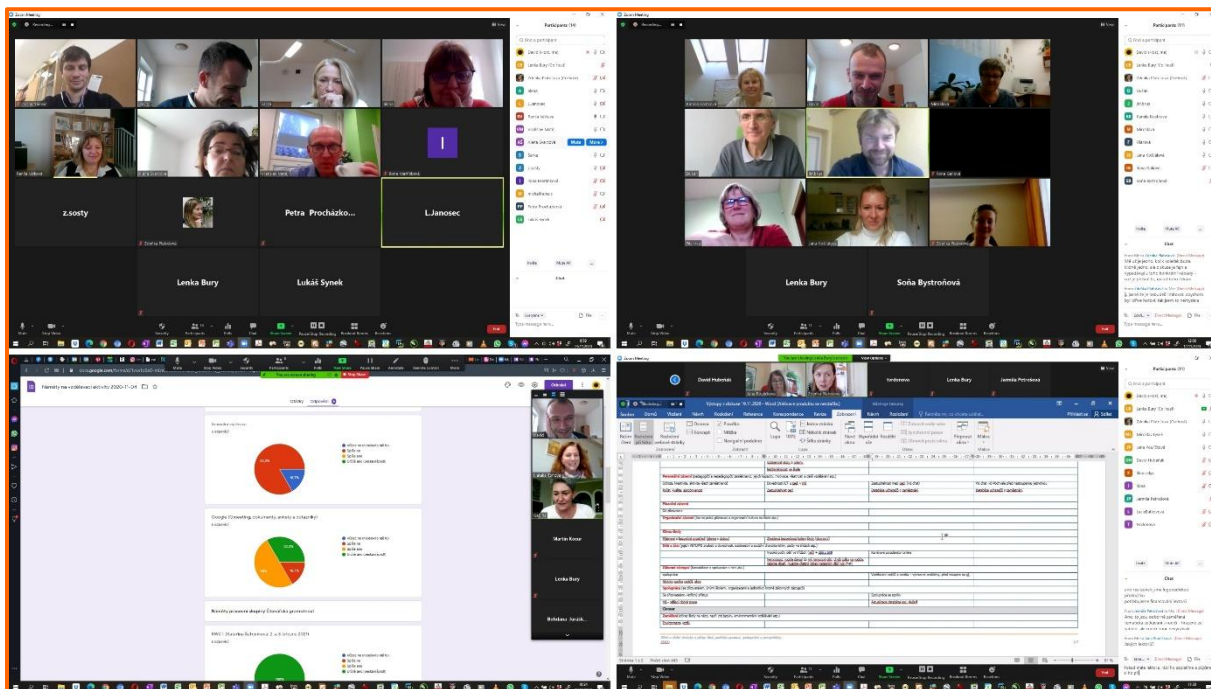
Zoom Meeting

Participants (14)

z.sosty

Petra Procházko...

L.Janosec

Lenka Bury

Lukáš Synek

Zoom Meeting

Participants (17)

Lenka Bury

Soňa Bystroňová

Chat

Náměty na vzdělávací aktivity 2020-11-24

Otázky Odpovědi

Google (Classroom, dokumenty, ankety a dotazníky)

Náměty pracovní skupiny Člověk a příroda

Martin Kosar

Lenka Bury

David Hubeňák

Lenka Bury

Jarmila Petroková

Chat